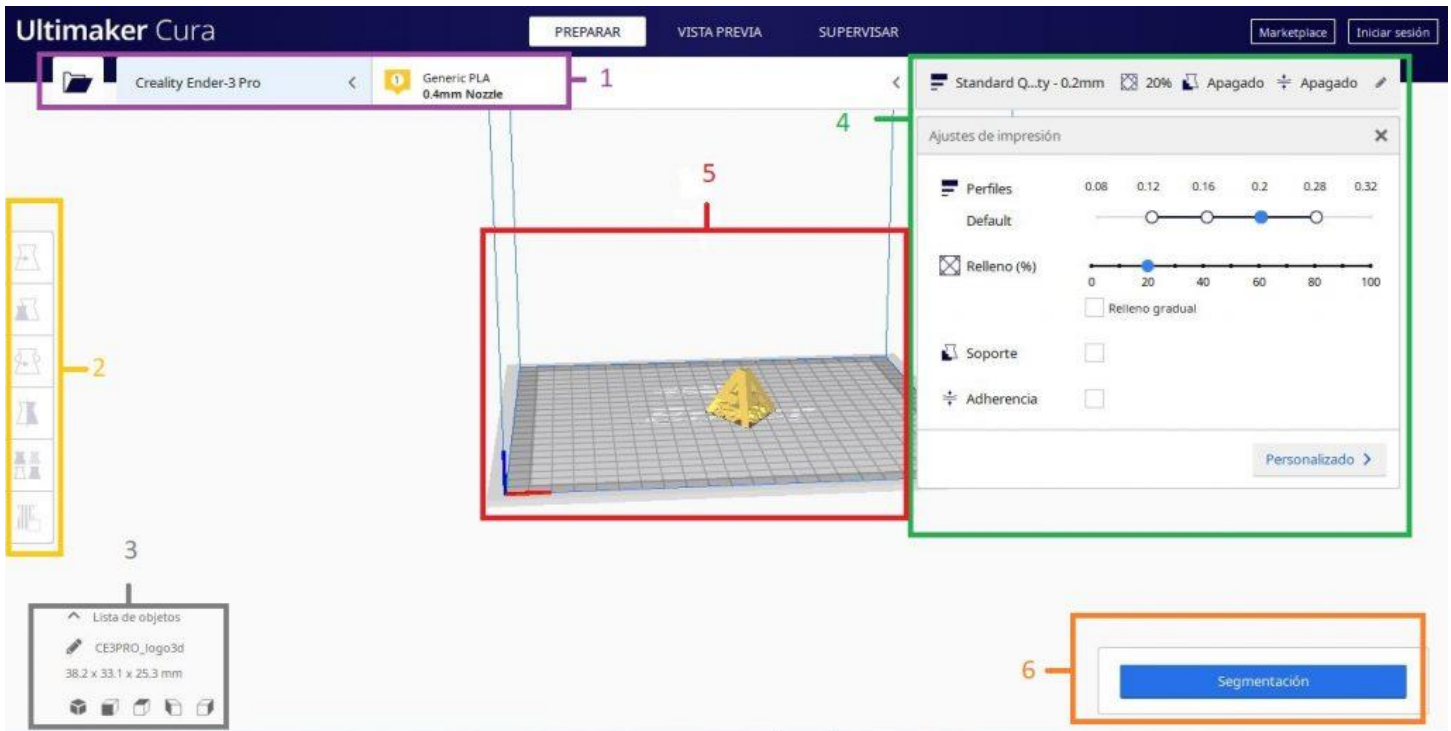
Ultimaker Cura

PREPARAR VISTA PREVIA SUPERVISAR

Marketplace Iniciar sesión

Creality Ender-3 Pro

1 Generic PLA
0.4mm Nozzle

1

Standard Q...ty - 0.2mm 20% Apagado Apagado

4

Ajustes de impresión

Perfiles
Default

0.08 0.12 0.16 0.2 0.28 0.32

Relleno (%)

0 20 40 60 80 100

Relleno gradual

Soporte

Adherencia

Personalizado

5

2

3

Lista de objetos

CE3PRO_logo3d

38.2 x 33.1 x 25.3 mm

6

Segmentación